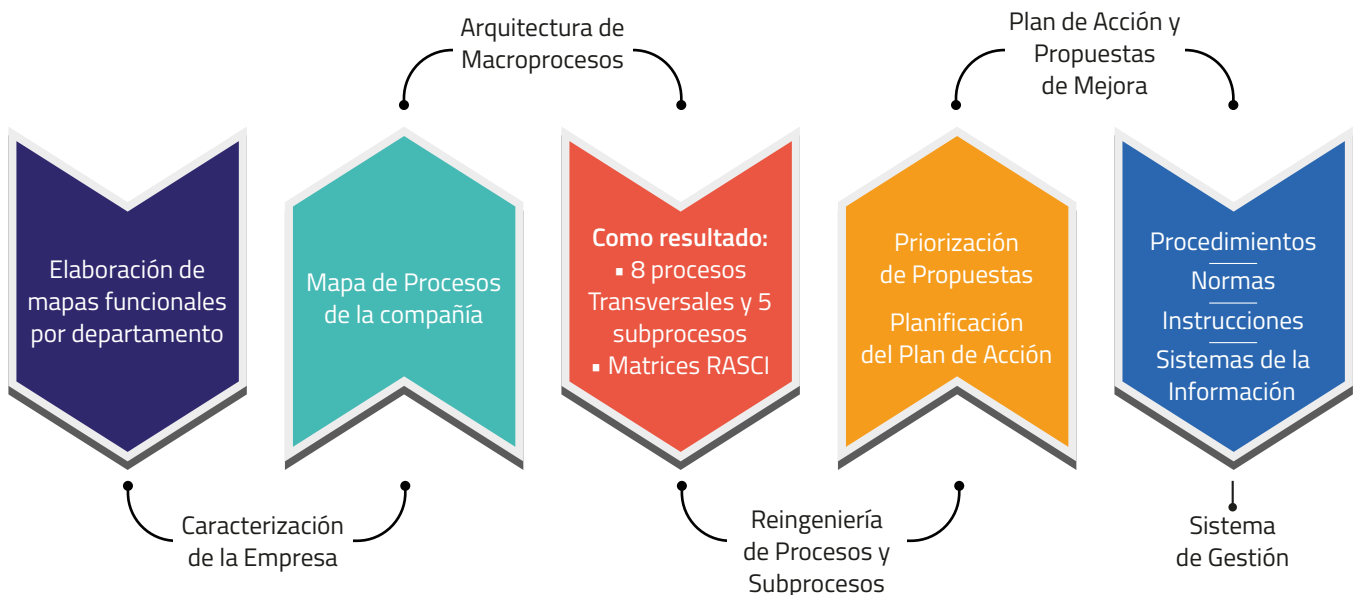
Arquitectura de Macroprocesos

Plan de Acción y Propuestas de Mejora

Elaboración de mapas funcionales por departamento

Mapa de Procesos de la compañía

Como resultado:
▪ 8 procesos Transversales y 5 subprocesos
▪ Matrices RASCI

Priorización de Propuestas

Planificación del Plan de Acción

Procedimientos
Normas
Instrucciones
Sistemas de la Información

Caracterización de la Empresa

Reingeniería de Procesos y Subprocesos

Sistema de Gestión